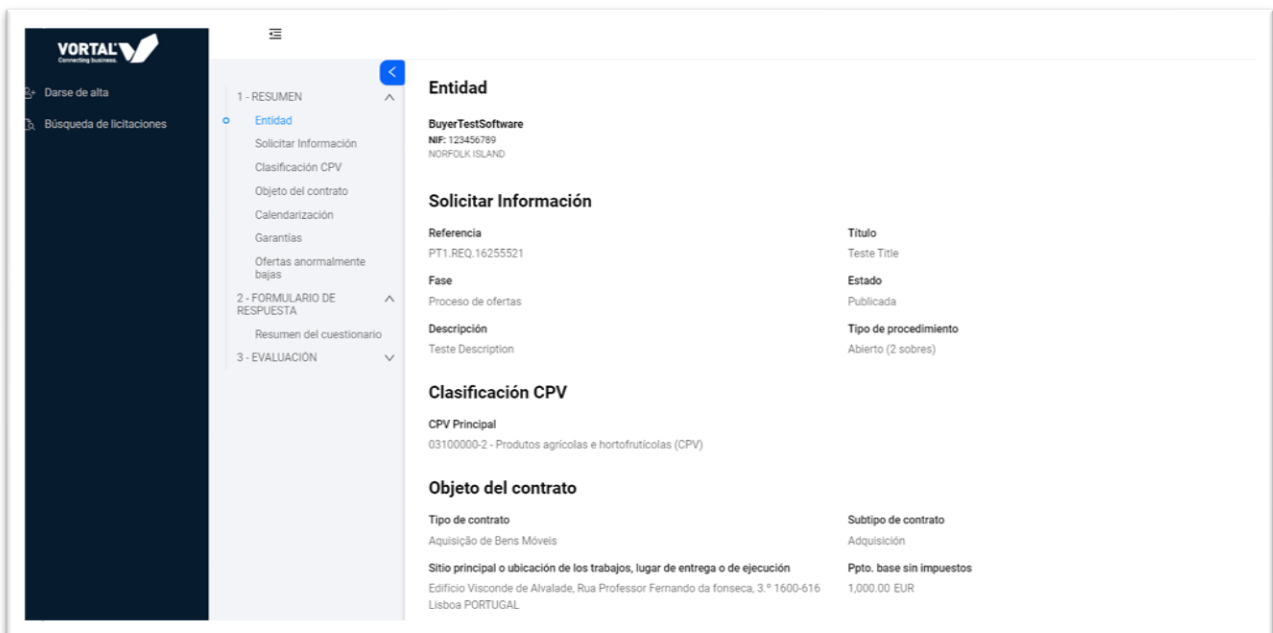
VORTAL
Connecting business.

Darse de alta
Búsqueda de licitaciones

1 - RESUMEN
Entidad
Solicitar Información
Clasificación CPV
Objeto del contrato
Calendarización
Garantías
Ofertas anormalmente bajas
2 - FORMULARIO DE RESPUESTA
Resumen del cuestionario
3 - EVALUACIÓN

Entidad

BuyerTestSoftware
NIF: 123456789
NORFOLK ISLAND

Solicitar Información

Referencia
PT1.REQ.16255521

Título
Teste Title

Fase
Proceso de ofertas

Estado
Publicada

Descripción
Teste Description

Tipo de procedimiento
Abierto (2 sobres)

Clasificación CPV

CPV Principal
03100000-2 - Produtos agrícolas e hortofrutícolas (CPV)

Objeto del contrato

Tipo de contrato
Aquisição de Bens Móveis

Subtipo de contrato
Adquisición

Sitio principal o ubicación de los trabajos, lugar de entrega o de ejecución
Edificio Visconde de Alvalade, Rua Professor Fernando da fonseca, 3.º 1600-616 Lisboa PORTUGAL

Ppto. base sin impuestos
1,000.00 EUR